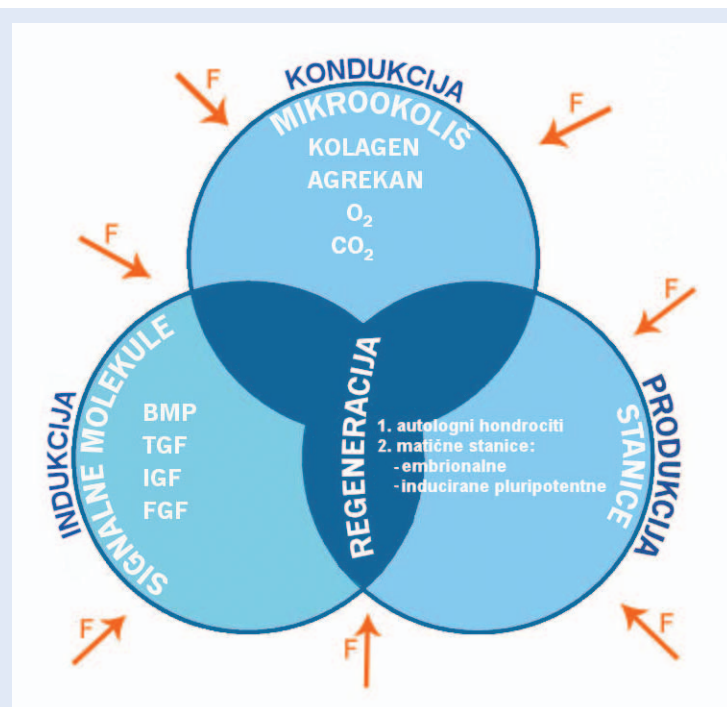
KONDUKCIJA
MIKROOKOLIŠ
KOLAGEN
AGREKAN
$O_2$
$CO_2$

F
F
F
F

INDUKCIJA
SIGNALNE MOLEKULE
BMP
TGF
IGF
FGF

REGENERACIJA

PRODUKCIJA
STANICE
1. autologni hondrociti
2. matične stanice:
-embrionalne
-inducirane pluripotentne

F
F
F